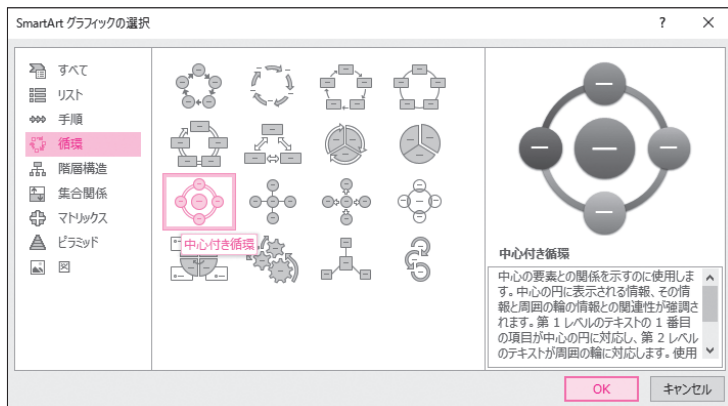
SmartArt グラフィックの選択

?

×

すべて

リスト

手順

循環

階層構造

集合関係

マトリックス

ピラミッド

図

中心付き循環

中心付き循環

中心の要素との関係を示すのに使用します。中心の円に表示される情報、その情報と周囲の輪の情報との関連性が強調されます。第 1 レベルのテキストの 1 番目の項目が中心の円に対応し、第 2 レベルのテキストが周囲の輪に対応します。使用

OK

キャンセル